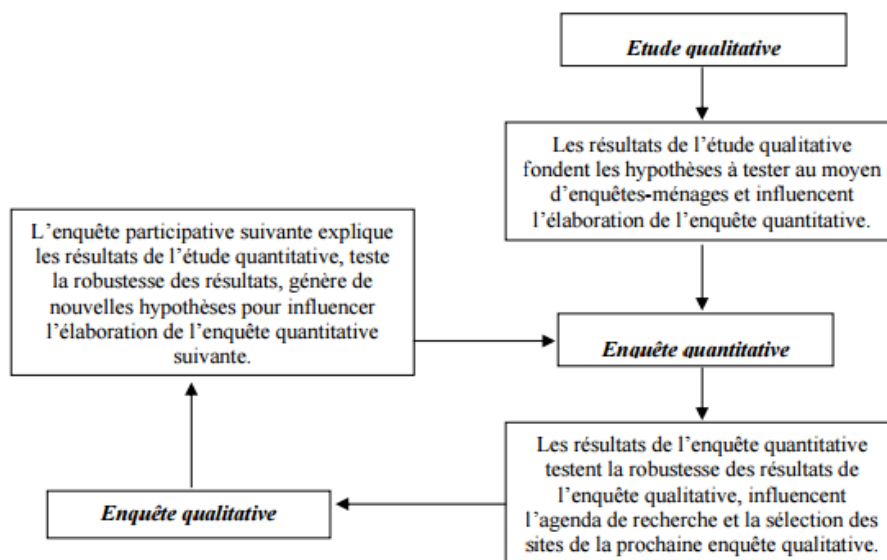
Etude qualitative

Les résultats de l'étude qualitative fondent les hypothèses à tester au moyen d'enquêtes-ménages et influencent l'élaboration de l'enquête quantitative.

L'enquête participative suivante explique les résultats de l'étude quantitative, teste la robustesse des résultats, génère de nouvelles hypothèses pour influencer l'élaboration de l'enquête quantitative suivante.

Enquête quantitative

Les résultats de l'enquête quantitative testent la robustesse des résultats de l'enquête qualitative, influencent l'agenda de recherche et la sélection des sites de la prochaine enquête qualitative.

Enquête qualitative